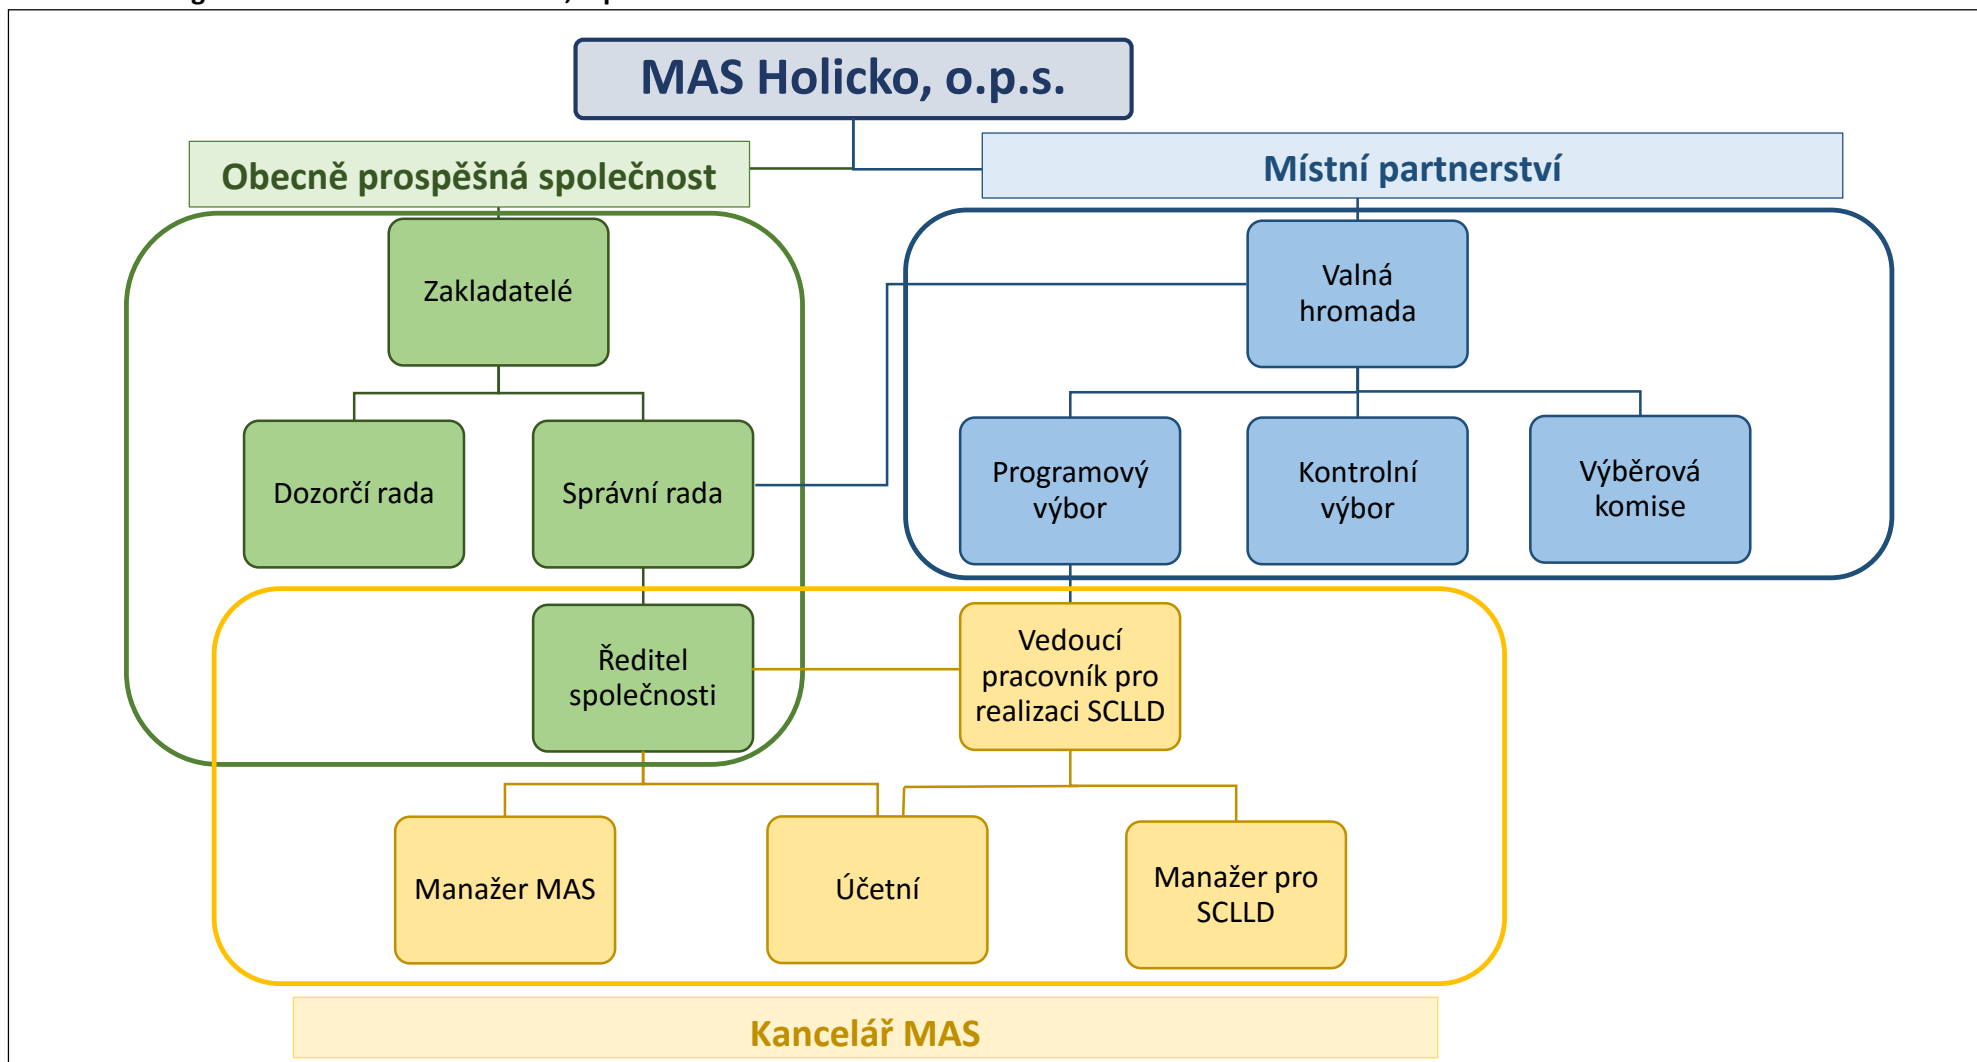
MAS Holicko, o.p.s.

Obecně prospěšná společnost

Místní partnerství

Zakladatelé

Valná hromada

Dozorčí rada

Správní rada

Programový výbor

Kontrolní výbor

Výběrová komise

Ředitel společnosti

Vedoucí pracovník pro realizaci SCLLD

Manažer MAS

Účetní

Manažer pro SCLLD

Kancelář MAS